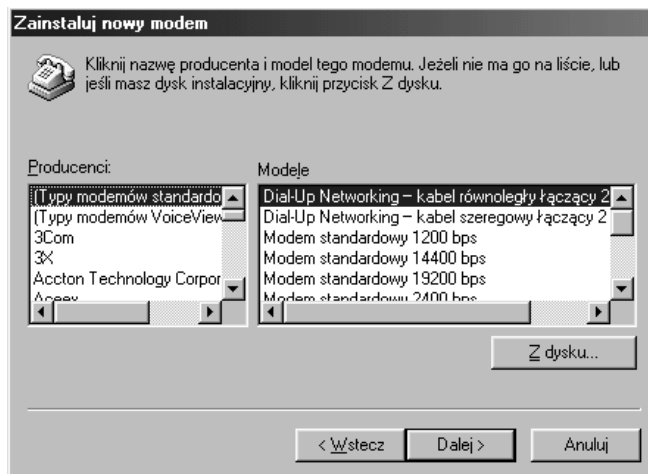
Zainstaluj nowy modem

Kliknij nazwę producenta i model tego modemu. Jeżeli nie ma go na liście, lub jeśli masz dysk instalacyjny, kliknij przycisk Z dysku.

Producenci:
(Typy modemów standardo
(Typy modemów VoiceView
3Com
3X
Accton Technology Corpor
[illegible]

Modele
Dial-Up Networking – kabel równoległy łączący 2
Dial-Up Networking – kabel szeregowy łączący 2
Modem standardowy 1200 bps
Modem standardowy 14400 bps
Modem standardowy 19200 bps
Modem standardowy 2400 bps

Z dysku...

< Wstecz
Dalej >
Anuluj